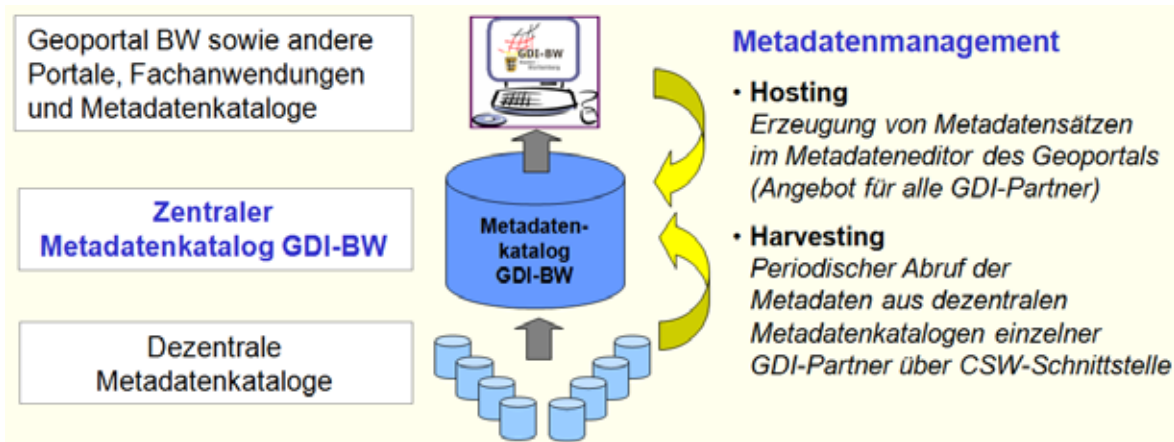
Geoportal BW sowie andere Portale, Fachanwendungen und Metadatenkataloge

GDI-BW

Zentraler Metadatenkatalog GDI-BW

Metadatenkatalog GDI-BW

Dezentrale Metadatenkataloge

Metadatenmanagement

• Hosting
Erzeugung von Metadatensätzen im Metadateneditor des Geoportals (Angebot für alle GDI-Partner)

• Harvesting
Periodischer Abruf der Metadaten aus dezentralen Metadatenkatalogen einzelner GDI-Partner über CSW-Schnittstelle